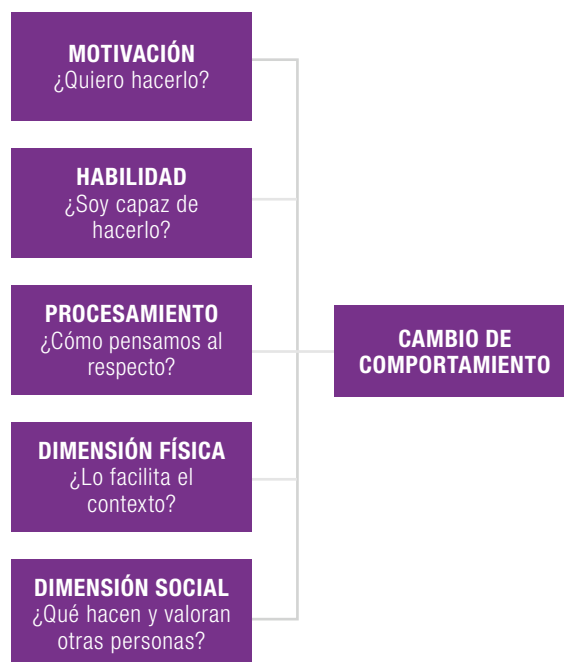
MOTIVACIÓN
¿Quiero hacerlo?

HABILIDAD
¿Soy capaz de hacerlo?

PROCESAMIENTO
¿Cómo pensamos al respecto?

DIMENSIÓN FÍSICA
¿Lo facilita el contexto?

DIMENSIÓN SOCIAL
¿Qué hacen y valoran otras personas?

CAMBIO DE COMPORTAMIENTO